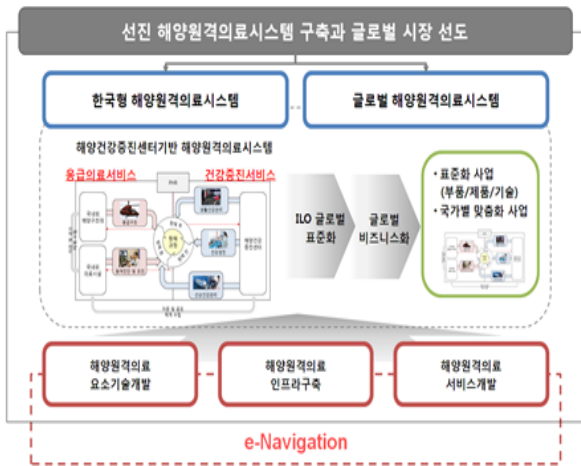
선진 해양원격의료시스템 구축과 글로벌 시장 선도

한국형 해양원격의료시스템

글로벌 해양원격의료시스템

해양건강증진센터기반 해양원격의료시스템

응급의료서비스

건강증진서비스

ILO 글로벌 표준화

글로벌 비즈니스화

• 표준화 사업 (부품/제품/기술)

• 국가별 맞춤화 사업

해양원격의료 요소기술개발

해양원격의료 인프라구축

해양원격의료 서비스개발

e-Navigation